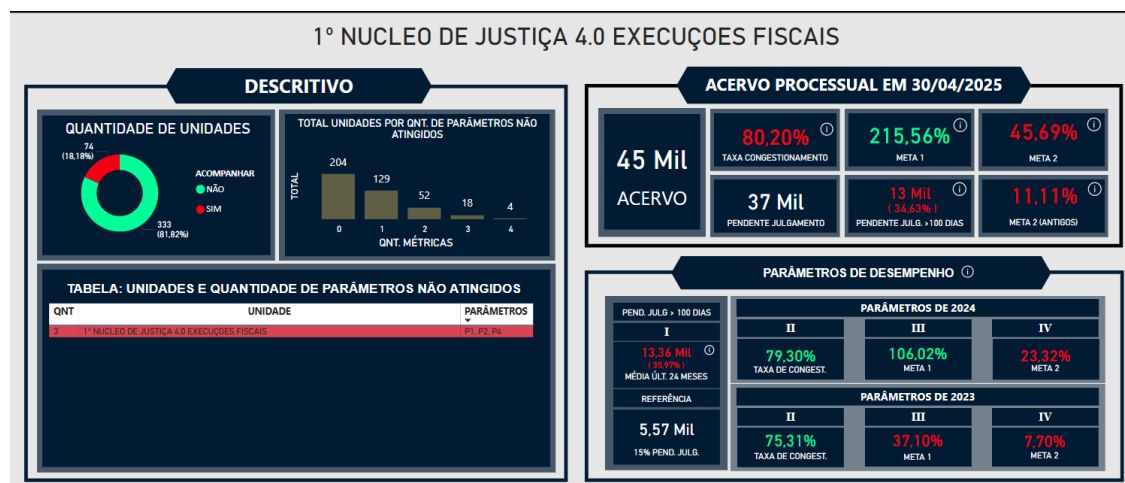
1º NUCLEO DE JUSTIÇA 4.0 EXECUÇOES FISCAIS

DESCRITIVO

QUANTIDADE DE UNIDADES

74 (18,18%)

333 (81,82%)

ACOMPANHAR
NÃO
SIM

TOTAL UNIDADES POR QNT. DE PARÂMETROS NÃO ATINGIDOS

TOTAL

204
129
52
18
4

0
1
2
3
4

QNT. MÉTRICAS

TABELA: UNIDADES E QUANTIDADE DE PARÂMETROS NÃO ATINGIDOS

| QNT | UNIDADE | PARÂMETROS |
|---|---|---|
| 3 | 1º NUCLEO DE JUSTIÇA 4.0 EXECUÇOES FISCAIS | P1, P2, P4 |

ACERVO PROCESSUAL EM 30/04/2025

45 Mil
ACERVO

80,20%
TAXA CONGESTIONAMENTO

215,56%
META 1

45,69%
META 2

37 Mil
PENDENTE JULGAMENTO

13 Mil
( 34,63% )
PENDENTE JULG. >100 DIAS

11,11%
META 2 (ANTIGOS)

PARÂMETROS DE DESEMPENHO

PEND. JULG > 100 DIAS
I
13,36 Mil
( 36,97% )
MÉDIA ÚLT. 24 MESES

REFERÊNCIA
5,57 Mil
15% PEND. JULG.

PARÂMETROS DE 2024
II
79,30%
TAXA DE CONGEST.
III
106,02%
META 1
IV
23,32%
META 2

PARÂMETROS DE 2023
II
75,31%
TAXA DE CONGEST.
III
37,10%
META 1
IV
7,70%
META 2